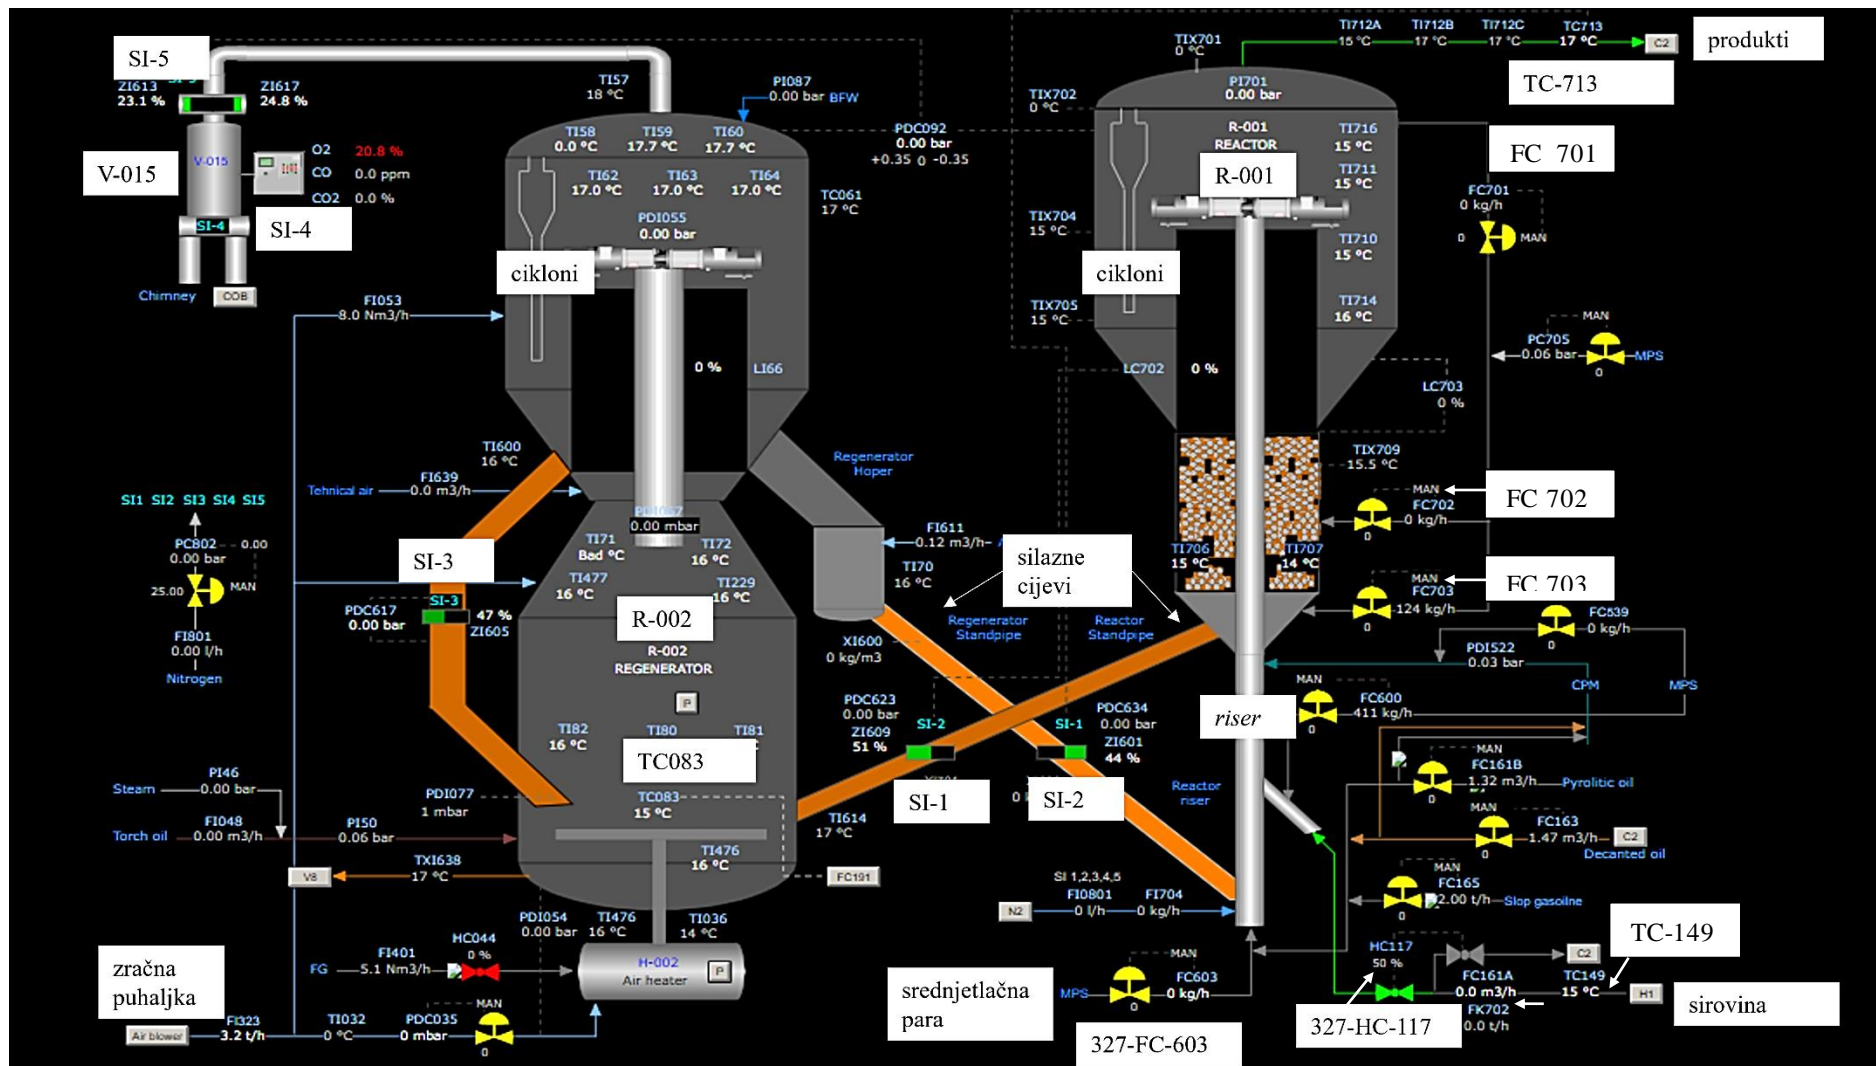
SI-5
ZI613 23.1 %
ZI617 24.8 %
V-015
V-015
O2 20.8 %
CO 0.0 ppm
CO2 0.0 %
SI-4
SI-4
Chimney COB
TI57 18 °C
PI087 0.00 bar BFW
TI58 0.0 °C
TI59 17.7 °C
TI60 17.7 °C
PDC092 0.00 bar +0.35 0 -0.35
TI62 17.0 °C
TI63 17.0 °C
TI64 17.0 °C
TC061 17 °C
PDI055 0.00 bar
cikloni
FI053 8.0 Nm3/h
0 %
LI66
TI600 16 °C
Regenerator Hoper
Tehnical air FI639 0.0 m3/h
PDI067 0.00 mbar
SI1 SI2 SI3 SI4 SI5
PC802 0.00 bar 0.00
25.00 MAN
FI801 0.00 l/h
Nitrogen
SI-3
TI71 Bed °C
TI72 16 °C
TI477 16 °C
TI229 16 °C
PDC617 0.00 bar
SI-3 47 % ZI605
R-002
R-002 REGENERATOR
FI611 0.12 m3/h
TI70 16 °C
silazne cijevi
Regenerator Standpipe
Reactor Standpipe
XI600 0 kg/m3
TI82 16 °C
TI80
TI81
TC083
PDC623 0.00 bar
ZI609 51 %
SI-2
SI-1
PDC634 0.00 bar
ZI601 44 %
Steam PI46 0.00 bar
PDI077 1 mbar
TC083 15 °C
SI-1
SI-2
Reactor riser
Torch oil FI048 0.00 m3/h
PI50 0.06 bar
TI614 17 °C
TXI638 17 °C
V8
TI476 16 °C
FC191
PDI054 0.00 bar
TI476 16 °C
TI036 14 °C
SI 1,2,3,4,5
FI0801 0 l/h
FI704 0 kg/h
N2
zračna puhaljka
FI401
HC044 0 %
FG 5.1 Nm3/h
H-002 Air heater
P
FI323 3.2 t/h
Air blower
TI032 0 °C
PDC035 0 mbar
MAN
0
srednjetlačna para
MPS
MAN
FC603 0 kg/h
327-FC-603
TIX701 0 °C
TI712A 15 °C
TI712B 17 °C
TI712C 17 °C
TC713 17 °C
C2
produkti
TC-713
TIX702 0 °C
PI701 0.00 bar
R-001 REACTOR
TI716 15 °C
FC 701
R-001
TI711 15 °C
FC701 0 kg/h
0 MAN
TIX704 15 °C
TI710 15 °C
cikloni
TIX705 15 °C
TI714 16 °C
MAN
PC705 0.06 bar
MPS
0
LC702 0 %
LC703 0 %
TIX709 15.5 °C
MAN
FC 702
FC702 0 kg/h
0
TI706 15 °C
TI707 14 °C
MAN
FC 703
FC703 124 kg/h
0
FC639 0 kg/h
0
PDI522 0.03 bar
CPM
MPS
MAN
riser
FC600 411 kg/h
0
MAN
FC161B 1.32 m3/h
Pyrolitic oil
0
MAN
FC163 1.47 m3/h
C2
Decanted oil
0
MAN
FC165 2.00 t/h
Slop gasoline
0
TC-149
HC117 50 %
C2
FC161A 0.0 m3/h
TC149 15 °C
H1
sirovina
327-HC-117
FK702 0.0 t/h